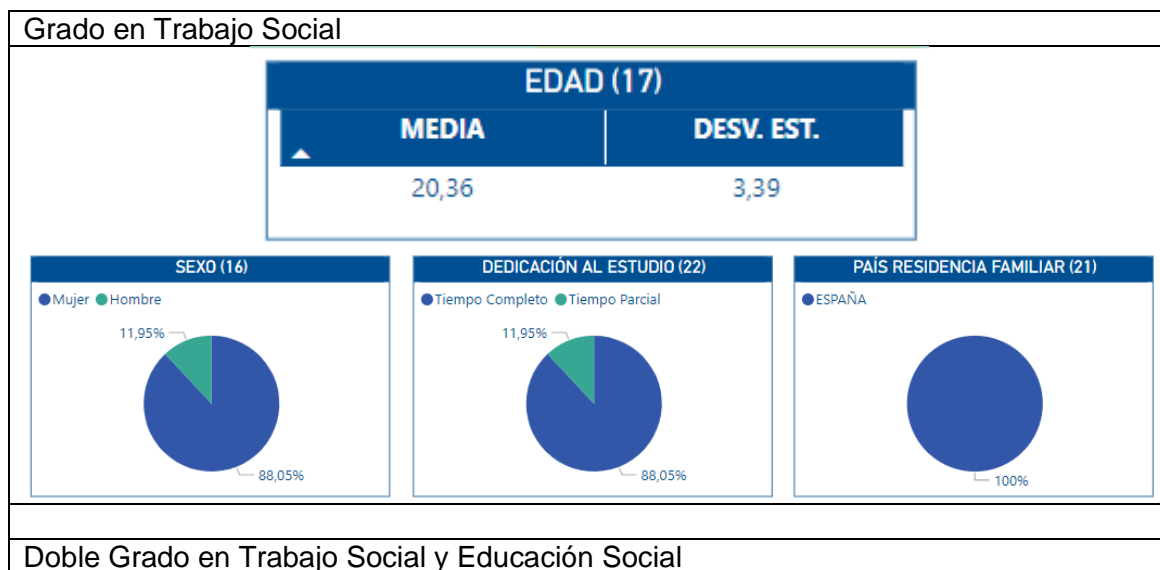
Grado en Trabajo Social

EDAD (17)

| MEDIA | DESV. EST. |
|---|---|
| 20,36 | 3,39 |

SEXO (16)

Mujer Hombre

11,95%

88,05%

DEDICACIÓN AL ESTUDIO (22)

Tiempo Completo Tiempo Parcial

11,95%

88,05%

PAÍS RESIDENCIA FAMILIAR (21)

ESPAÑA

100%

Doble Grado en Trabajo Social y Educación Social